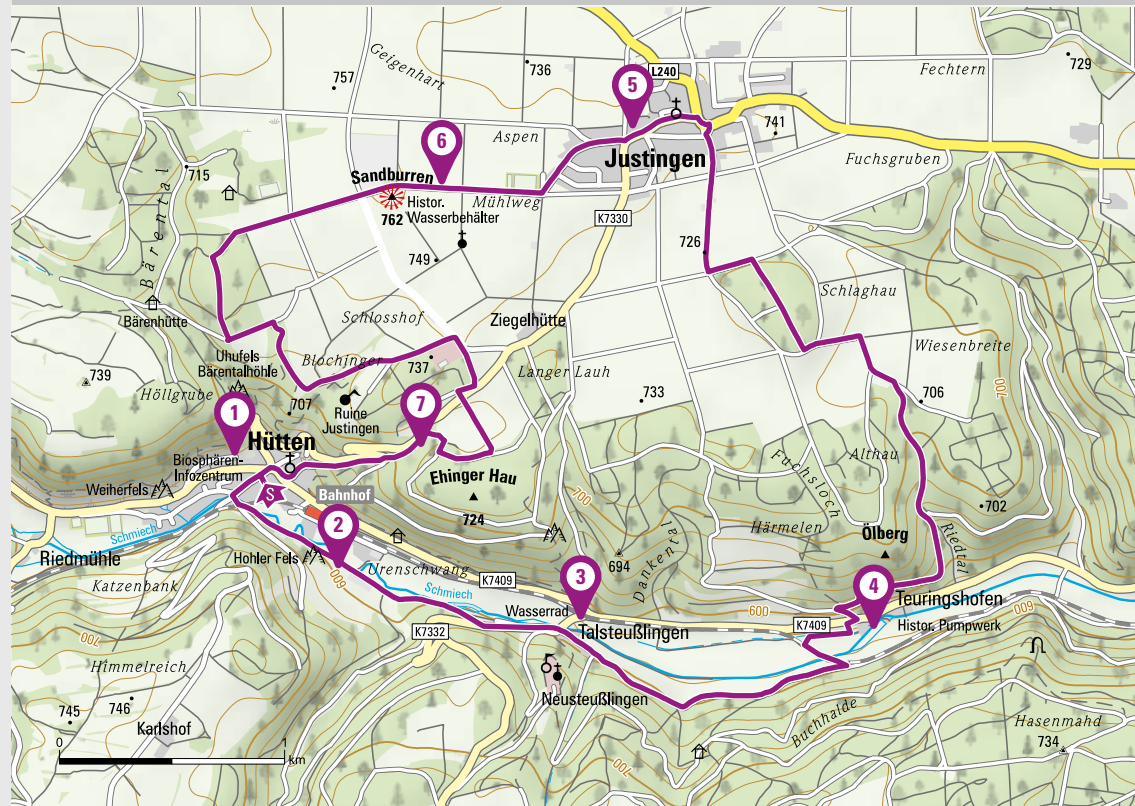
Geigenhart
757
736
5
L240
729
Fechtern
741
Aspen
6
Justingen
Fuchsgruben
715
Sandburren
Mühlweg
Historischer Wasserbehälter
762
K7330
726
749
Bärental
Schlaghau
Bärenhütte
Schlosshof
Ziegelhütte
Wiesenbreite
Blochinger
737
739
Uhufels
Bärentalhöhle
Langer Lauh
706
Höllgrube
1
707
Ruine Justingen
7
733
Hütten
Althau
Biosphären-Infozentrum
Fuchsloch
Weiherfels
S
Bahnhof
Ehinger Hau
724
700
702
2
Dankental
Härmelen
Schmiech
Ölberg
Riedmühle
Hohler Fels
694
Riedtal
Urenschwang
3
Katzenbank
600
K7409
Schmiech
Wasserrad
4
Teuringshofen
K7332
Talsteußlingen
K7409
Historisches Pumpwerk
700
600
Himmelreich
Neusteußlingen
Buchhalde
745
746
Karlshof
Hasenmahd
734
0
1
km
700